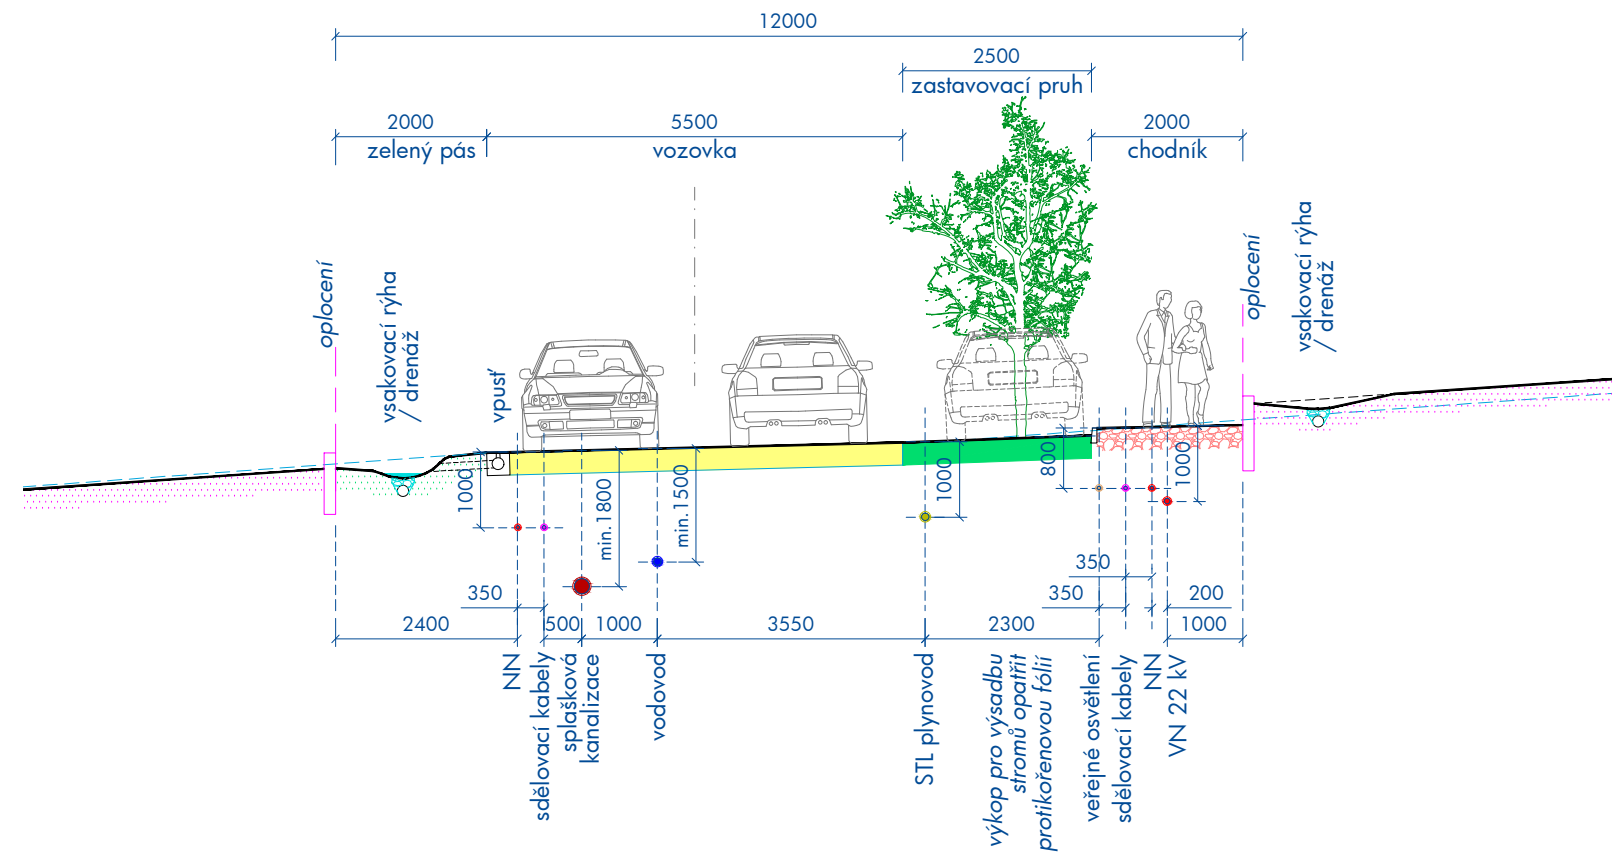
12000

2500
zastavovací pruh

2000
zelený pás

5500
vozovka

2000
chodník

oplocení

vsakovací rýha / drenáž

vpusť

oplocení

vsakovací rýha / drenáž

1000

min. 1800

min. 1500

1000

800

1000

350

350

350

200

2400

500

1000

3550

2300

1000

NN

sdělovací kabely

splašková kanalizace

vodovod

STL plynovod

výkop pro výsadbu stromů opatřit protikořenovou fólií

veřejné osvětlení

sdělovací kabely

NN

VN 22 kV